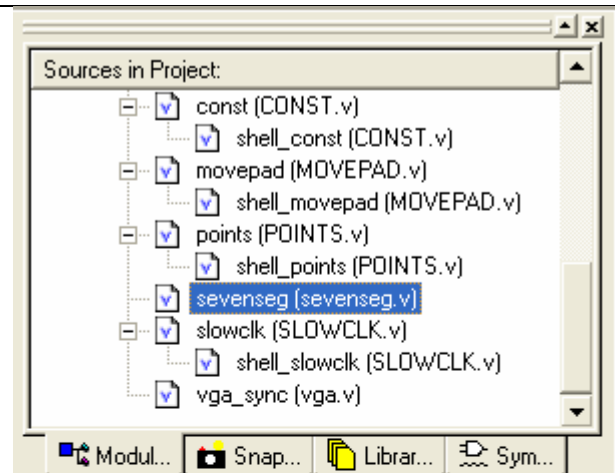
Sources in Project:

const (CONST.v)
shell_const (CONST.v)
movepad (MOVEPAD.v)
shell_movepad (MOVEPAD.v)
points (POINTS.v)
shell_points (POINTS.v)
sevenseg (sevenseg.v)
slowclk (SLOWCLK.v)
shell_slowclk (SLOWCLK.v)
vga_sync (vga.v)

Modul... Snap... Librar... Sym...